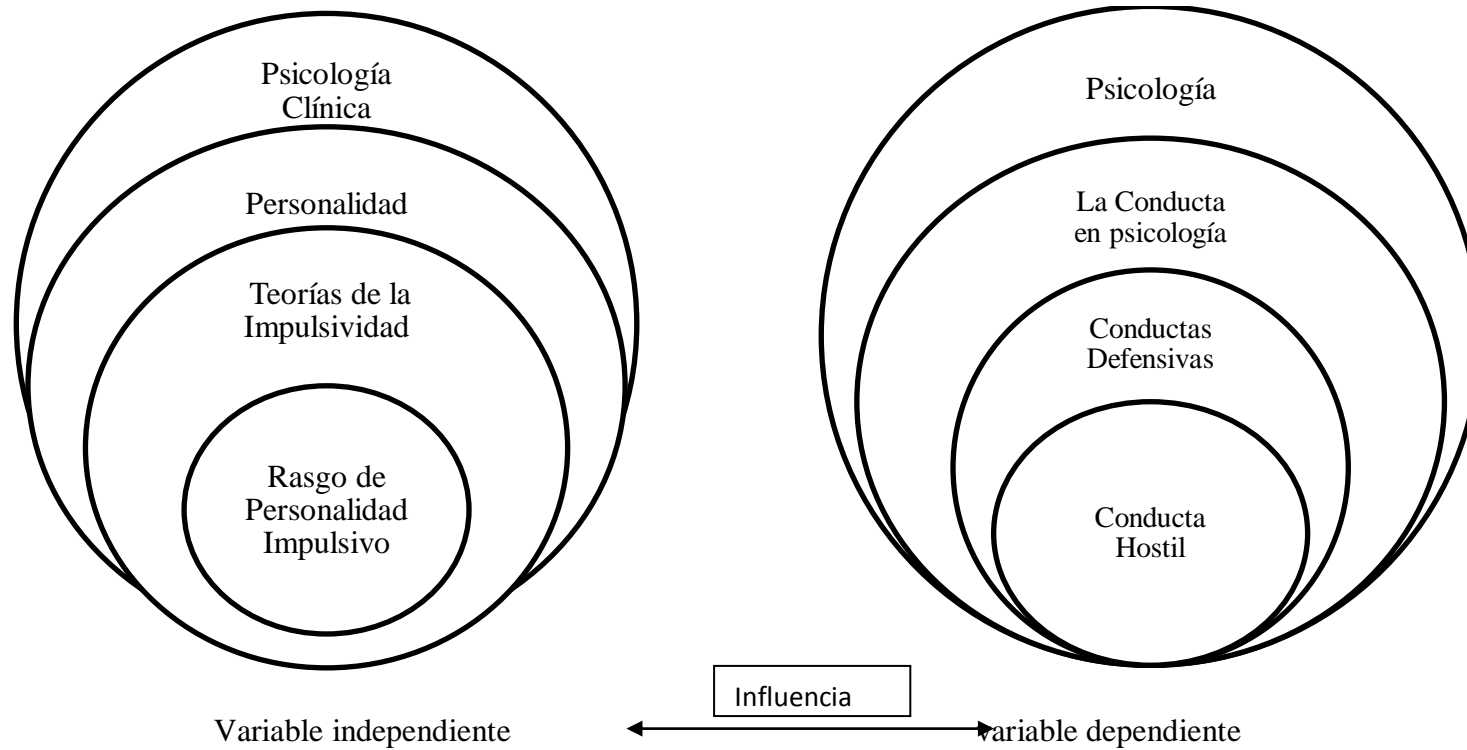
Psicología Clínica

Personalidad

Teorías de la Impulsividad

Rasgo de Personalidad Impulsivo

Psicología

La Conducta en psicología

Conductas Defensivas

Conducta Hostil

Influencia

Variable independiente

Variable dependiente